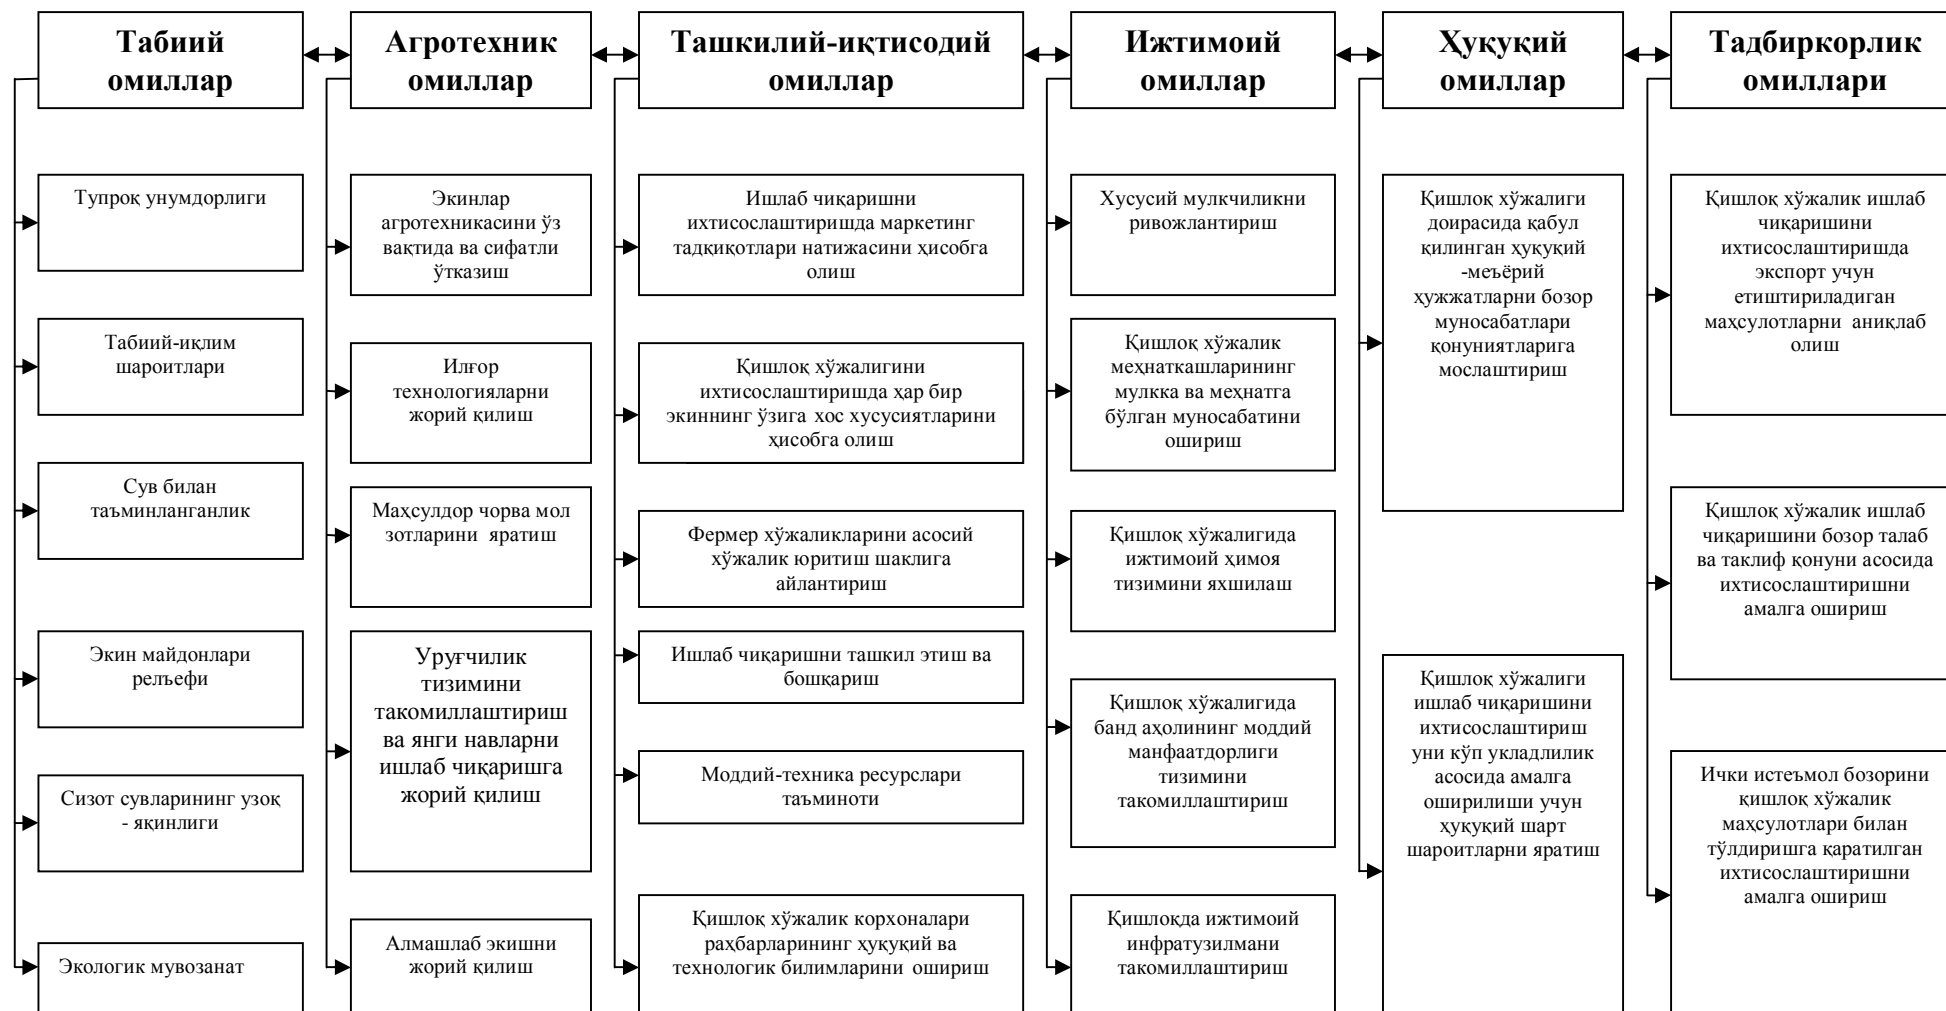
Табиий омиллар

Тупроқ унумдорлиги

Табиий-иқлим шароитлари

Сув билан таъминланганлик

Экин майдонлари рельефи

Сизот сувларининг узоқ - яқинлиги

Экологик мувозанат

Агротехник омиллар

Экинлар агротехникасини ўз вақтида ва сифатли ўтказиш

Илғор технологияларни жорий қилиш

Маҳсулдор чорва мол зотларини яратиш

Уруғчилик тизимини такомиллаштириш ва янги навларни ишлаб чиқаришга жорий қилиш

Алмашлаб экишни жорий қилиш

Ташкилий-иқтисодий омиллар

Ишлаб чиқаришни ихтисослаштиришда маркетинг тадқиқотлари натижасини ҳисобга олиш

Қишлоқ хўжалигини ихтисослаштиришда ҳар бир экиннинг ўзига хос хусусиятларини ҳисобга олиш

Фермер хўжаликларини асосий хўжалик юритиш шаклига айлантириш

Ишлаб чиқаришни ташкил этиш ва бошқариш

Моддий-техника ресурслари таъминоти

Қишлоқ хўжалик корхоналари раҳбарларининг ҳуқуқий ва технологик билимларини ошириш

Ижтимоий омиллар

Хусусий мулкчиликни ривожлантириш

Қишлоқ хўжалик меҳнаткашларининг мулкка ва меҳнатга бўлган муносабатини ошириш

Қишлоқ хўжалигида ижтимоий ҳимоя тизимини яхшилаш

Қишлоқ хўжалигида банд аҳолининг моддий манфаатдорлиги тизимини такомиллаштириш

Қишлоқда ижтимоий инфратузилмани такомиллаштириш

Ҳуқуқий омиллар

Қишлоқ хўжалиги доирасида қабул қилинган ҳуқуқий -меъёрий ҳужжатларни бозор муносабатлари қонуниятларига мослаштириш

Қишлоқ хўжалиги ишлаб чиқаришини ихтисослаштириш уни кўп укладлилик асосида амалга оширилиши учун ҳуқуқий шарт шароитларни яратиш

Тадбиркорлик омиллари

Қишлоқ хўжалик ишлаб чиқаришини ихтисослаштиришда экспорт учун етиштириладиган маҳсулотларни аниқлаб олиш

Қишлоқ хўжалик ишлаб чиқаришини бозор талаб ва таклиф қонуни асосида ихтисослаштиришни амалга ошириш

Ички истеъмол бозорини қишлоқ хўжалик маҳсулотлари билан тўлдиришга қаратилган ихтисослаштиришни амалга ошириш